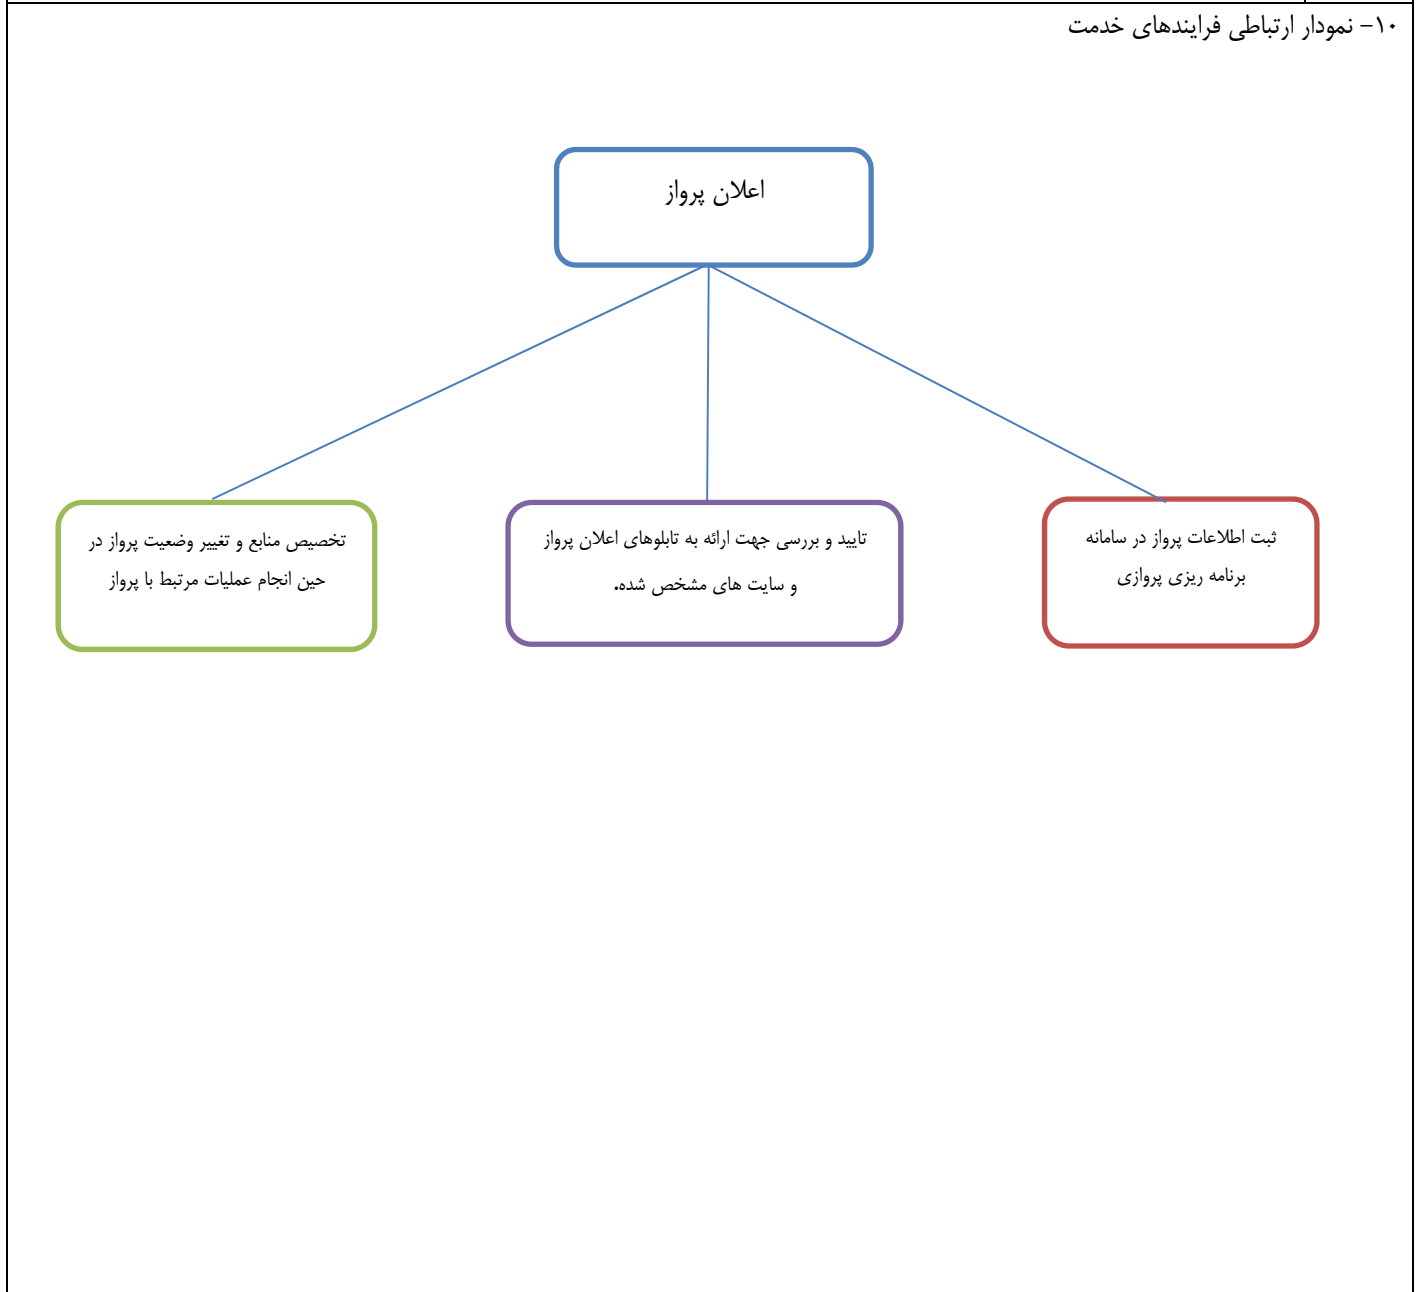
۱۰- نمودار ارتباطی فرایندهای خدمت

اعلان پرواز

ثبت اطلاعات پرواز در سامانه برنامه ریزی پروازی

تایید و بررسی جهت ارائه به تابلوهای اعلان پرواز و سایت های مشخص شده.

تخصیص منابع و تغییر وضعیت پرواز در حین انجام عملیات مرتبط با پرواز